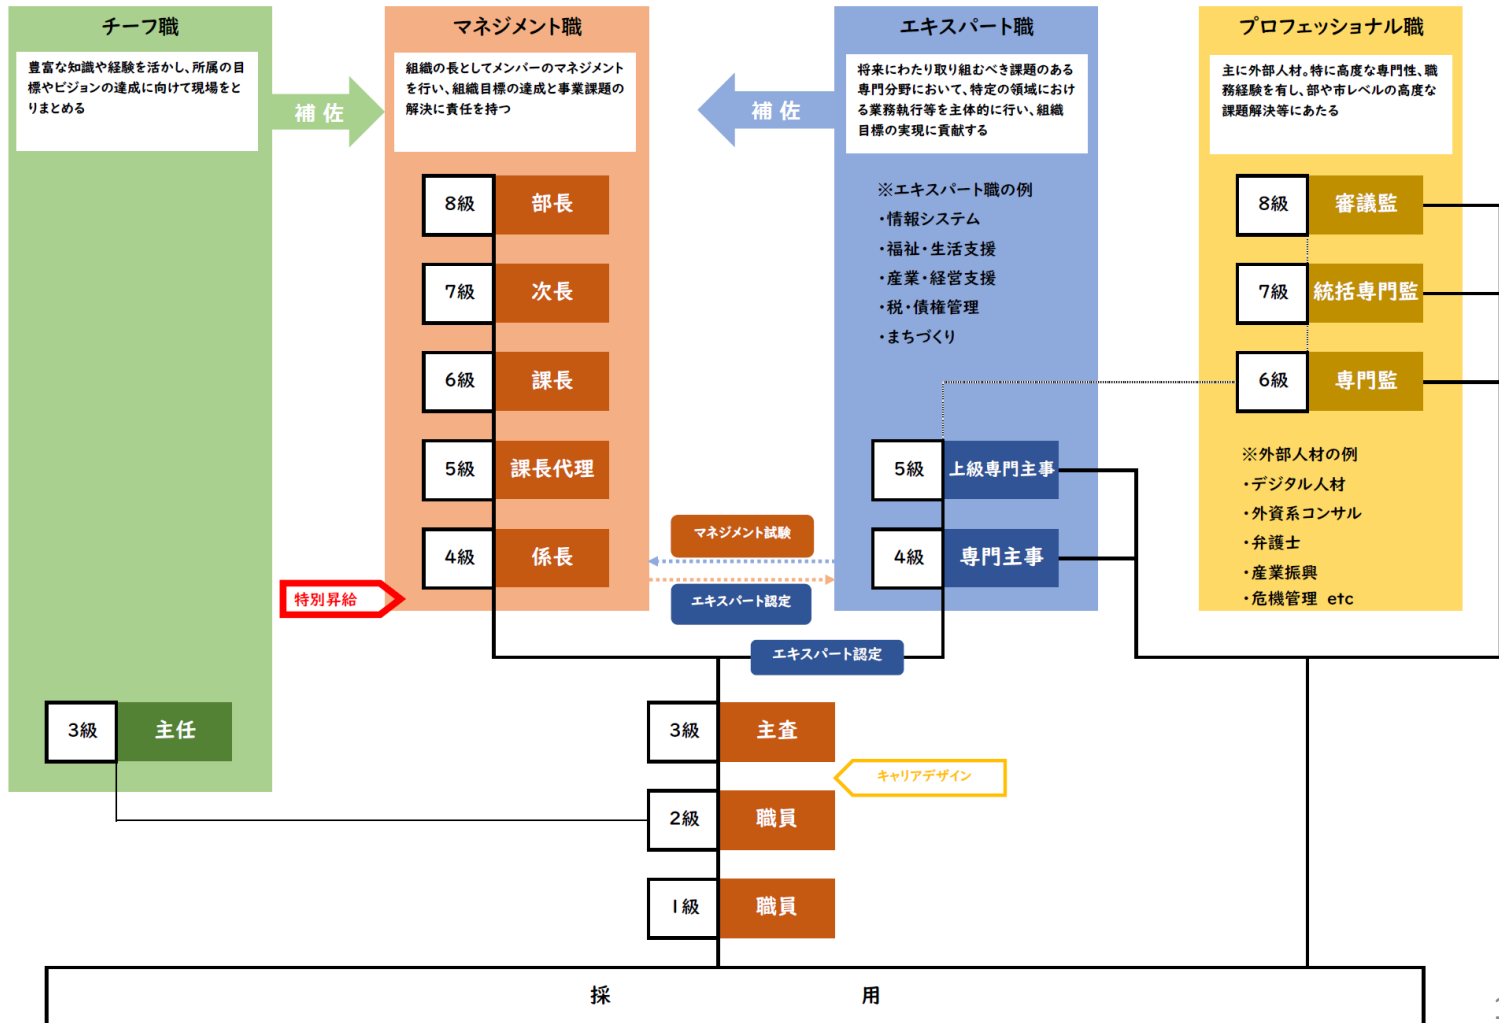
チーフ職

豊富な知識や経験を活かし、所属の目標やビジョンの達成に向けて現場をとりまとめる

補佐

マネジメント職

組織の長としてメンバーのマネジメントを行い、組織目標の達成と事業課題の解決に責任を持つ

8級 部長

7級 次長

6級 課長

5級 課長代理

4級 係長

補佐

エキスパート職

将来にわたり取り組むべき課題のある専門分野において、特定の領域における業務執行等を主体的に行い、組織目標の実現に貢献する

※エキスパート職の例
・情報システム
・福祉・生活支援
・産業・経営支援
・税・債権管理
・まちづくり

5級 上級専門主事

4級 専門主事

プロフェッショナル職

主に外部人材。特に高度な専門性、職務経験を有し、部や市レベルの高度な課題解決等にあたる

8級 審議監

7級 統括専門監

6級 専門監

※外部人材の例
・デジタル人材
・外資系コンサル
・弁護士
・産業振興
・危機管理 etc

マネジメント試験

エキスパート認定

特別昇給

エキスパート認定

3級 主任

3級 主査

キャリアデザイン

2級 職員

1級 職員

採 用